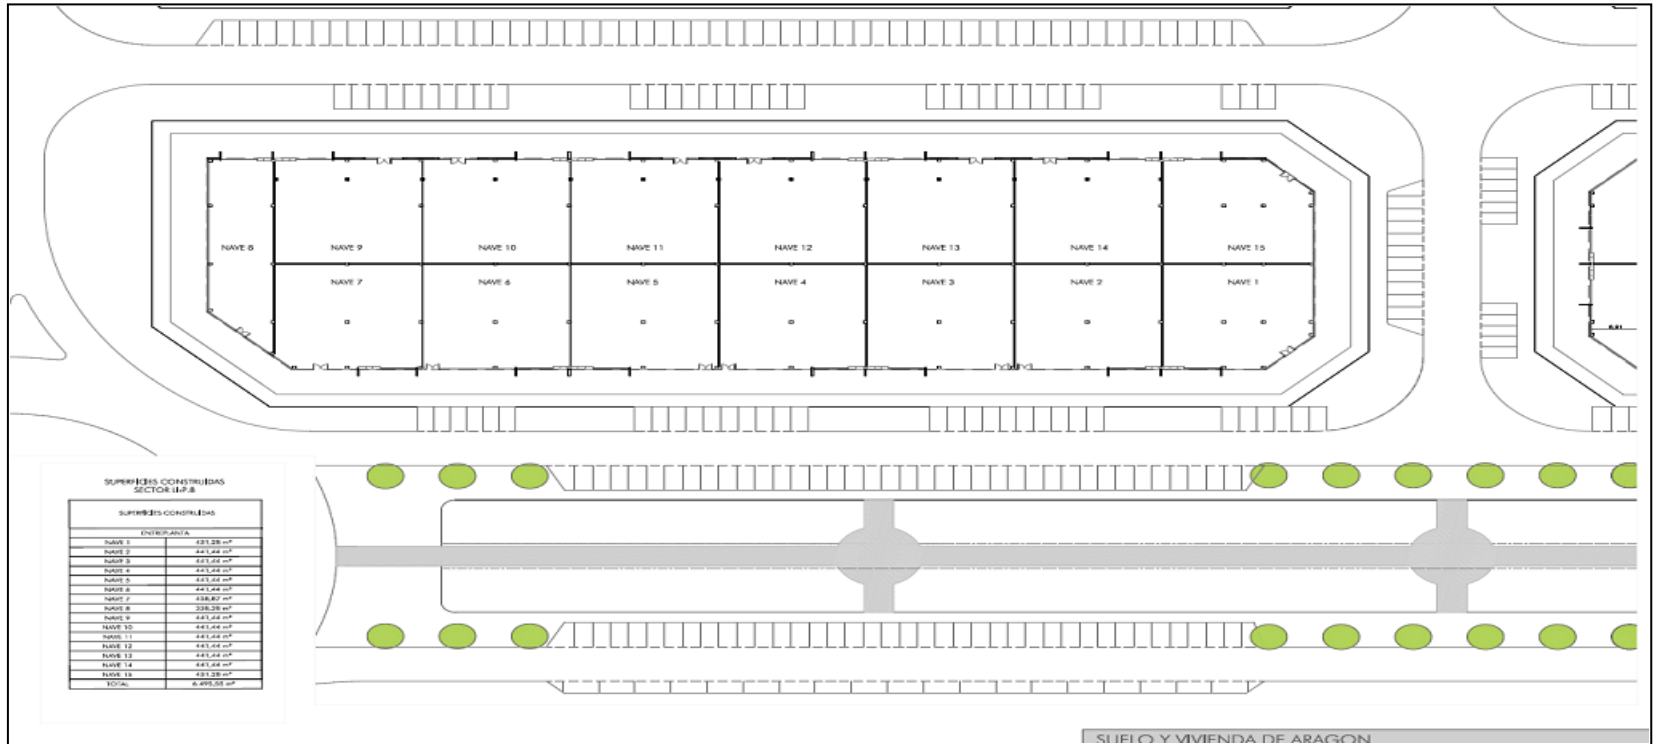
NAVE 8
NAVE 9
NAVE 10
NAVE 11
NAVE 12
NAVE 13
NAVE 14
NAVE 15
NAVE 7
NAVE 6
NAVE 5
NAVE 4
NAVE 3
NAVE 2
NAVE 1

SUPERFICIES CONSTRUIDAS
SECTOR LI-P.8

| SUPERFICIES CONSTRUIDAS | |
|---|---|
| ENTREPLANTA | |
| NAVE 1 | 431,28 m² |
| NAVE 2 | 441,44 m² |
| NAVE 3 | 441,44 m² |
| NAVE 4 | 441,44 m² |
| NAVE 5 | 441,44 m² |
| NAVE 6 | 441,44 m² |
| NAVE 7 | 438,87 m² |
| NAVE 8 | 338,39 m² |
| NAVE 9 | 441,44 m² |
| NAVE 10 | 441,44 m² |
| NAVE 11 | 441,44 m² |
| NAVE 12 | 441,44 m² |
| NAVE 13 | 441,44 m² |
| NAVE 14 | 441,44 m² |
| NAVE 15 | 431,28 m² |
| TOTAL | 6.495,55 m² |

SUELO Y VIVIENDA DE ARAGON